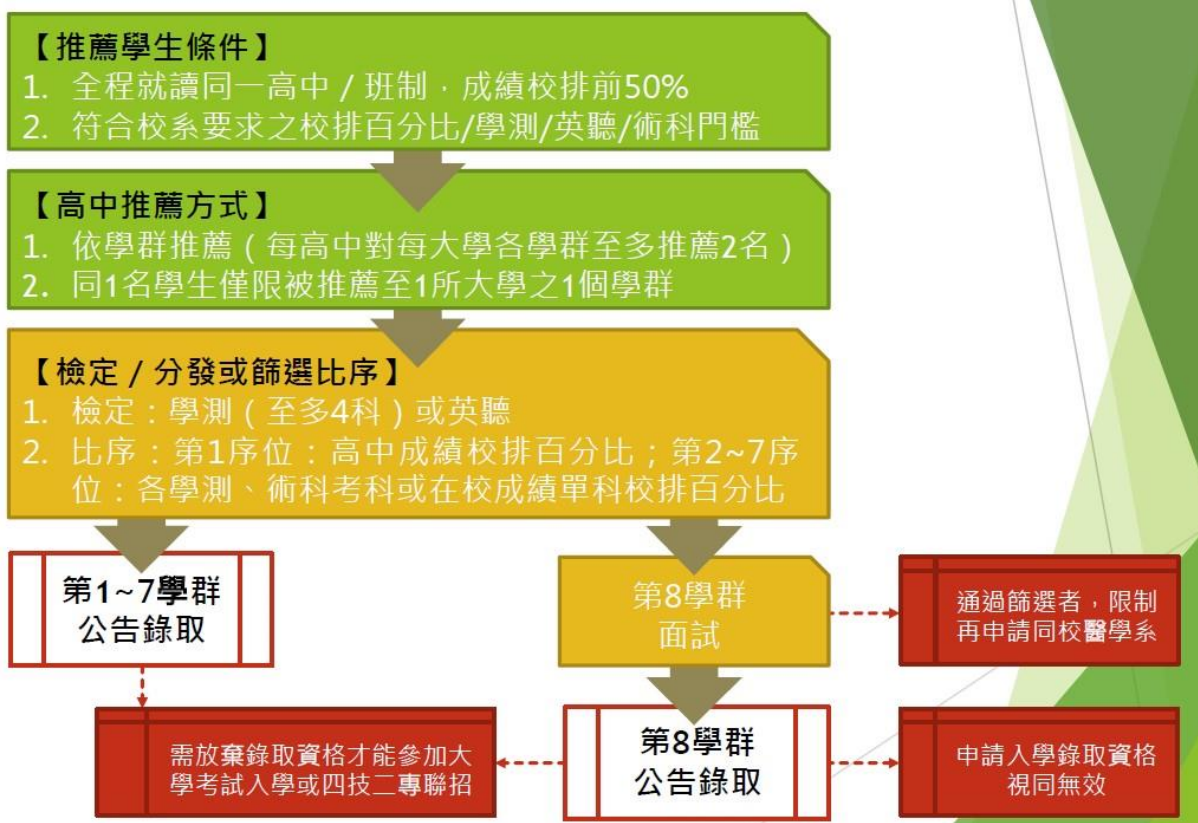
【推薦學生條件】
1. 全程就讀同一高中 / 班制，成績校排前50%
2. 符合校系要求之校排百分比/學測/英聽/術科門檻

【高中推薦方式】
1. 依學群推薦（每高中對每大學各學群至多推薦2名）
2. 同1名學生僅限被推薦至1所大學之1個學群

【檢定 / 分發或篩選比序】
1. 檢定：學測（至多4科）或英聽
2. 比序：第1序位：高中成績校排百分比；第2~7序位：各學測、術科考科或在校成績單科校排百分比

第1~7學群
公告錄取

第8學群
面試

通過篩選者，限制再申請同校醫學系

需放棄錄取資格才能參加大學考試入學或四技二專聯招

第8學群
公告錄取

申請入學錄取資格視同無效